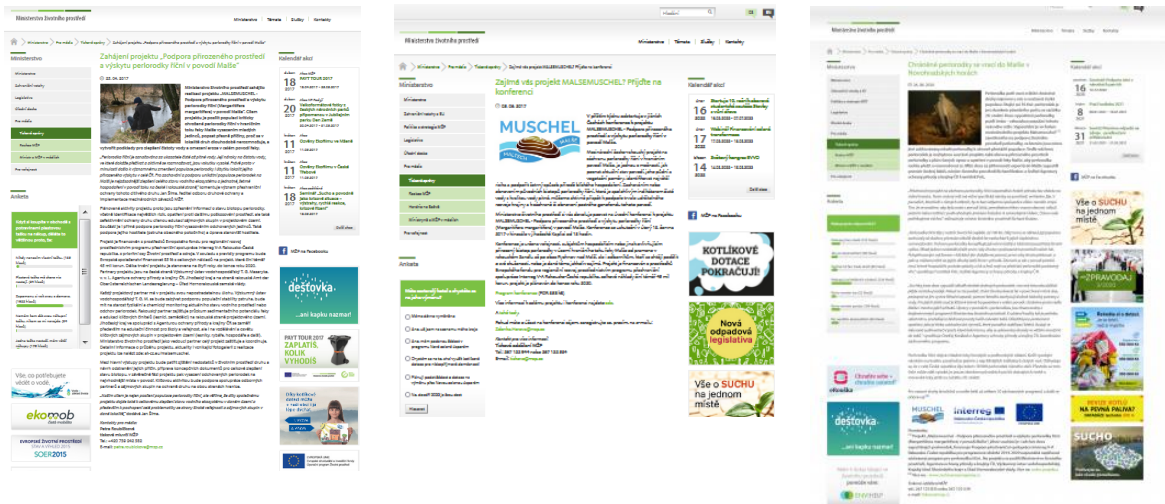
Ministerstvo životního prostředí

Ministerstvo | Témata | Služby | Kontakty

Ministerstvo

Zahájení projektu „Podpora přirozeného prostředí a výskytu perlorodky říční v povodí Malše"

Kalendář akcí

18
20
18

Anketa

Vše o SUCHU na jednom místě

ekomob

SOER2015

Ministerstvo životního prostředí

Zajímá vás projekt MALSEMUSCHEL? Přijďte na konferenci

MUSCHEL

16
14
12

dešťovka ...ani kapku nazmar!

PAT TOUR 2017 ZAPLATIL KOLIK VYHODIŠ

KOTLÍKOVÉ DOTACE POKRAČUJÍ!

Nová odpadová legislativa

Vše o SUCHU na jednom místě

Anketa

Hlasovat

Ministerstvo životního prostředí

Chráněné perlorodky se vrací do Malše v Novohradských horách

Kalendář akcí

16
8
31

Vše o SUCHU na jednom místě

ZPRAVODAJ

MUSCHEL

interreg

dešťovka ...ani kapku nazmar!

SUCHO